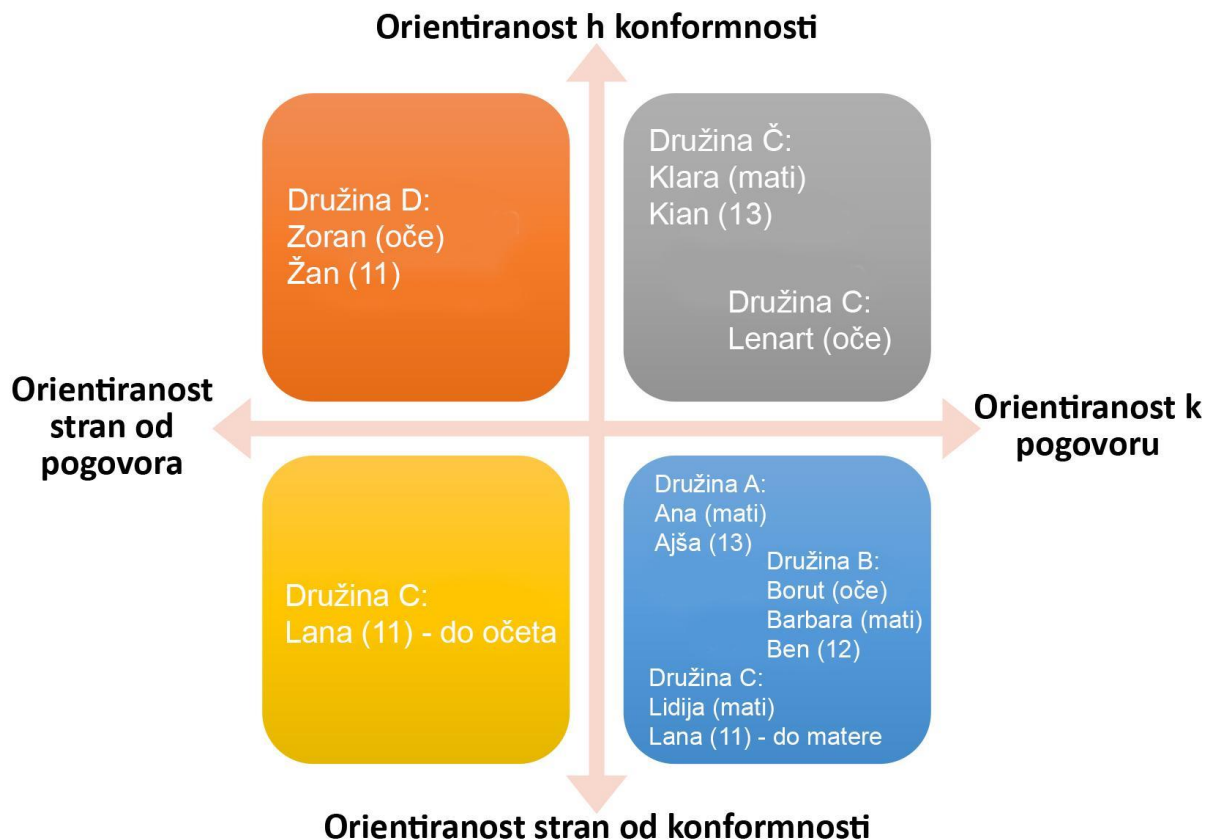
Orientiranost h konformnosti

Družina D:
Zoran (oče)
Žan (11)

Družina Č:
Klara (mati)
Kian (13)

Družina C:
Lenart (oče)

Orientiranost stran od pogovora

Orientiranost k pogovoru

Družina C:
Lana (11) - do očeta

Družina A:
Ana (mati)
Ajša (13)

Družina B:
Borut (oče)
Barbara (mati)
Ben (12)

Družina C:
Lidija (mati)
Lana (11) - do matere

Orientiranost stran od konformnosti